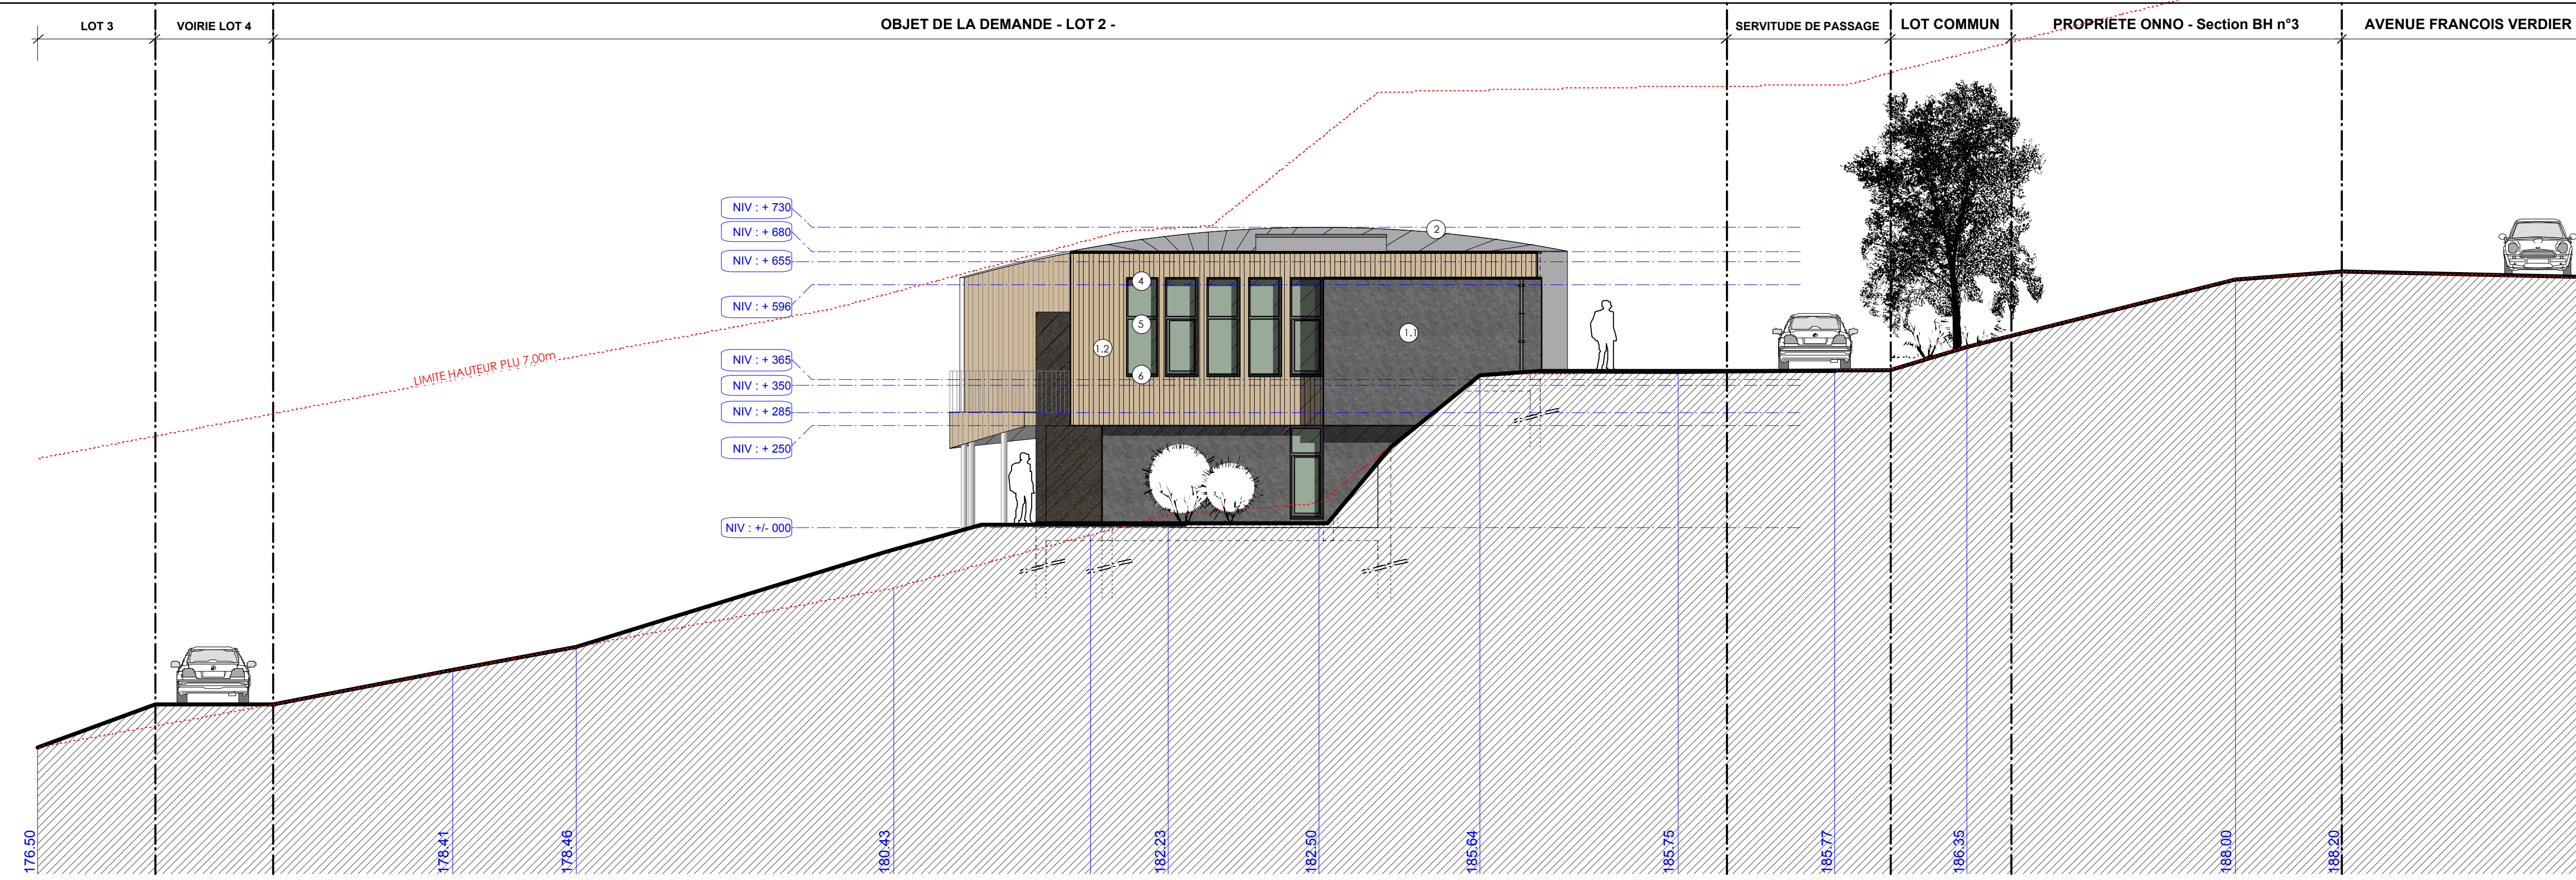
LOT 3
VOIRIE LOT 4
OBJET DE LA DEMANDE - LOT 2 -
SERVITUDE DE PASSAGE
LOT COMMUN
PROPRIETE ONNO - Section BH n°3
AVENUE FRANCOIS VERDIER

NIV : + 730
NIV : + 680
NIV : + 655
NIV : + 596
NIV : + 365
NIV : + 350
NIV : + 285
NIV : + 250
NIV : +/- 000

2
4
5
6
1.1
1.2

LIMITE HAUTEUR PLU 7,00m

176.50
178.41
178.46
180.43
182.23
182.50
185.64
185.75
185.77
186.35
188.00
188.20